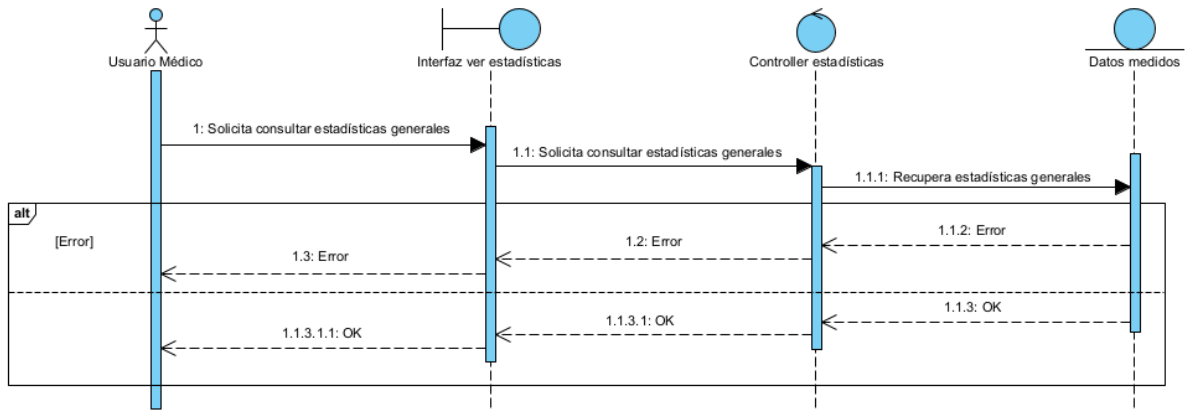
Usuario Médico

Interfaz ver estadísticas

Controller estadísticas

Datos medidos

1: Solicita consultar estadísticas generales

1.1: Solicita consultar estadísticas generales

1.1.1: Recupera estadísticas generales

alt

[Error]

1.1.2: Error

1.2: Error

1.3: Error

1.1.3: OK

1.1.3.1: OK

1.1.3.1.1: OK